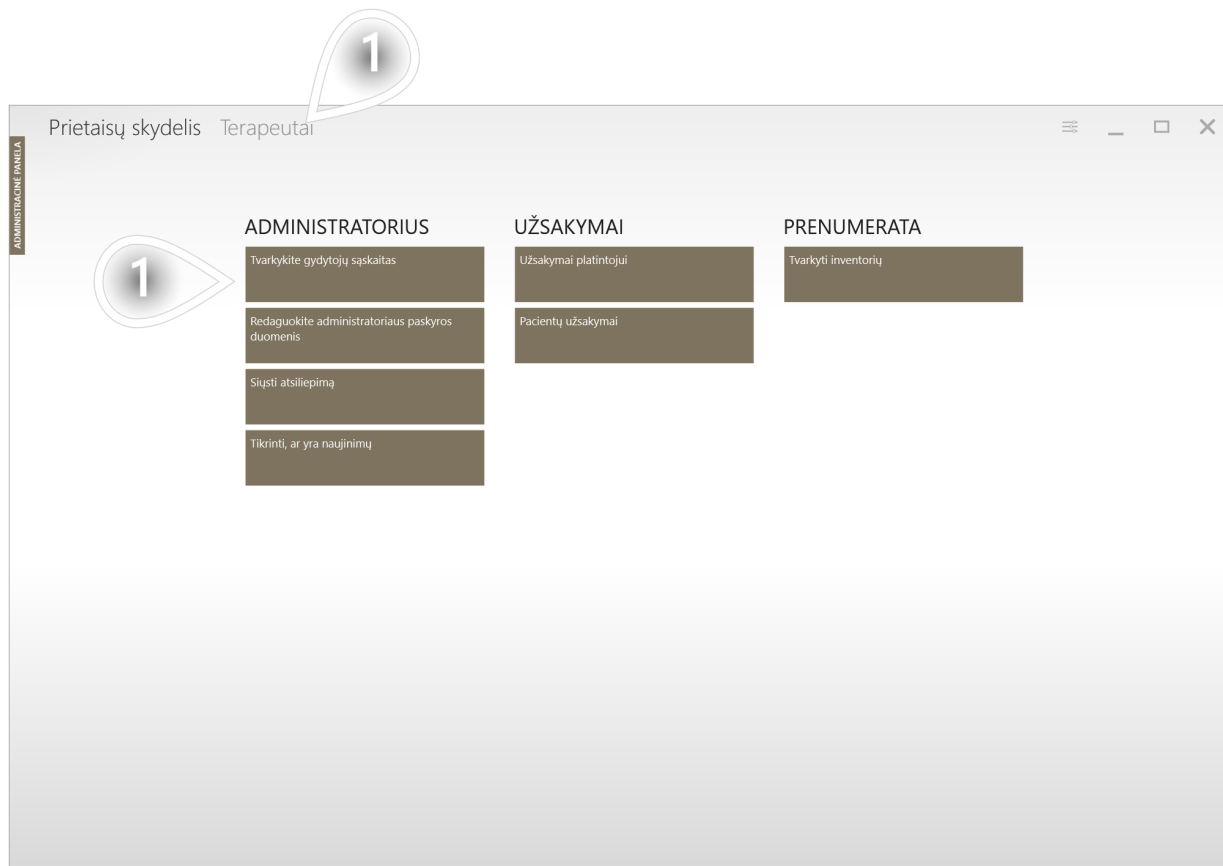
1

Prietaisų skydelis Terapeutai

ADMINISTRACINĖ PANELĖ

ADMINISTRATORIUS

1

Tvarkykite gydytojų sąskaitas

Redaguokite administratoriaus paskyros duomenis

Siųsti atsiliepimą

Tikrinti, ar yra naujinimų

UŽSAKYMAI

Užsakymai platintojui

Pacientų užsakymai

PRENUMERATA

Tvarkyti inventorių